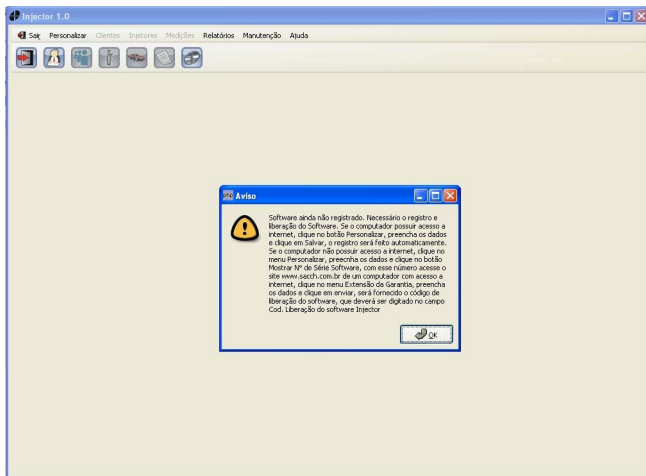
Injector 1.0

Sair Personalizar Clientes Injetores Medições Relatórios Manutenção Ajuda

Aviso

Software ainda não registrado. Necessário o registro e liberação do Software. Se o computador possuir acesso a internet, clique no botão Personalizar, preencha os dados e clique em Salvar, o registro será feito automaticamente. Se o computador não possuir acesso a internet, clique no menu Personalizar, preecnha os dados e clique no botão Mostrar Nº de Série Software, com esse número acesse o site www.sacch.com.br de um computador com acesso a internet, clique no menu Extensão da Garantia, preencha os dados e clique em enviar, será fornecido o código de liberação do software, que deverá ser digitado no campo Cod. Liberação do software Injector

OK